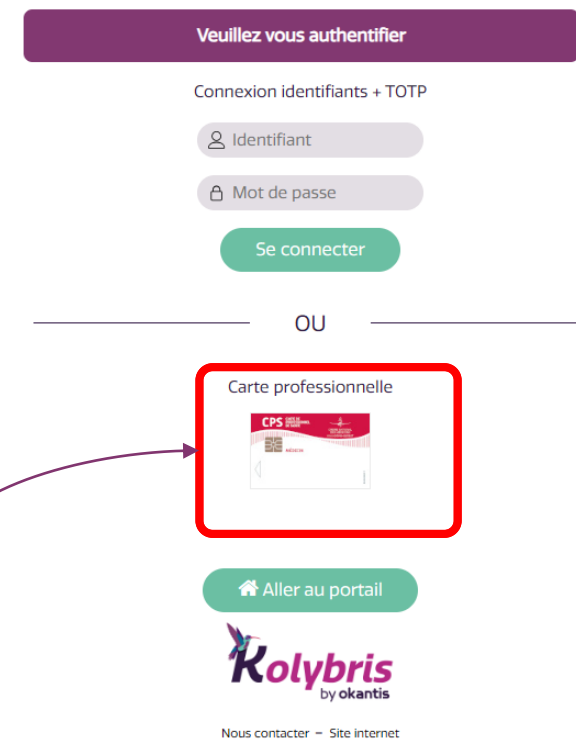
Veuillez vous authentifier

Connexion identifiants + TOTP

Identifiant

Mot de passe

Se connecter

OU

Carte professionnelle

CPS

MÉDECIN

Aller au portail

Kolybris
by okantis

Nous contacter – Site internet